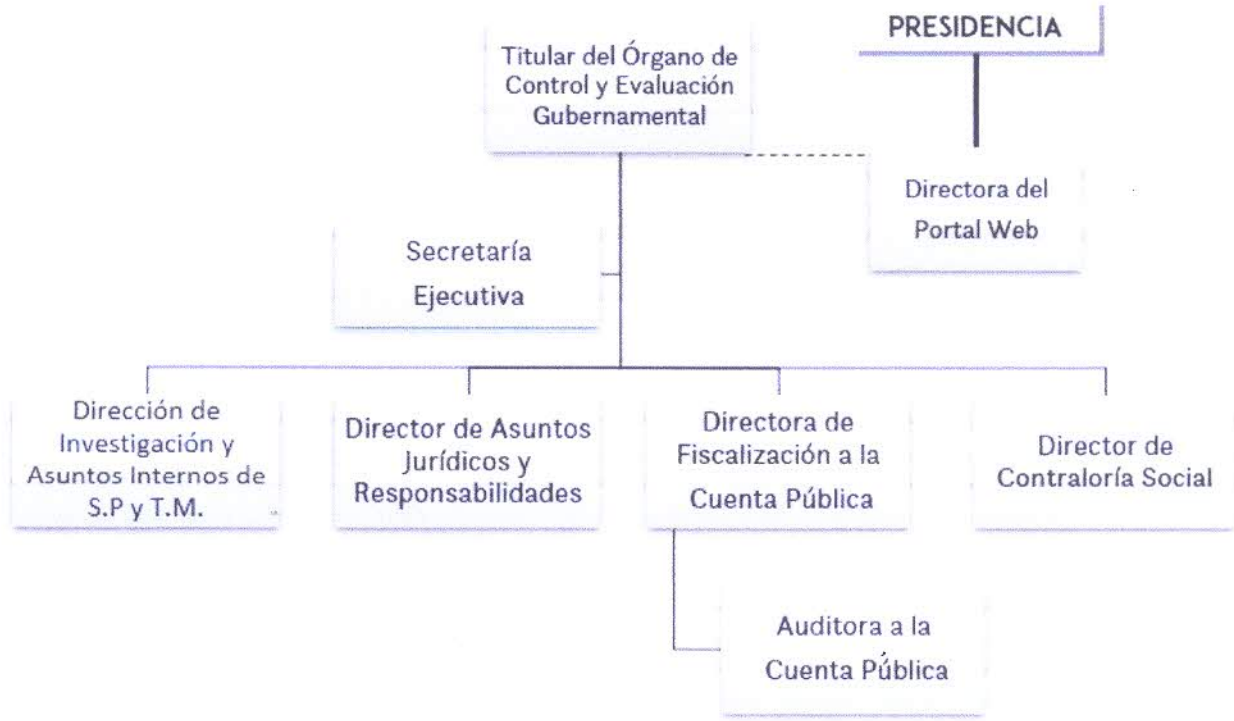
PRESIDENCIA

Titular del Órgano de Control y Evaluación Gubernamental

Directora del Portal Web

Secretaría Ejecutiva

Dirección de Investigación y Asuntos Internos de S.P y T.M.

Director de Asuntos Jurídicos y Responsabilidades

Directora de Fiscalización a la Cuenta Pública

Director de Contraloría Social

Auditora a la Cuenta Pública